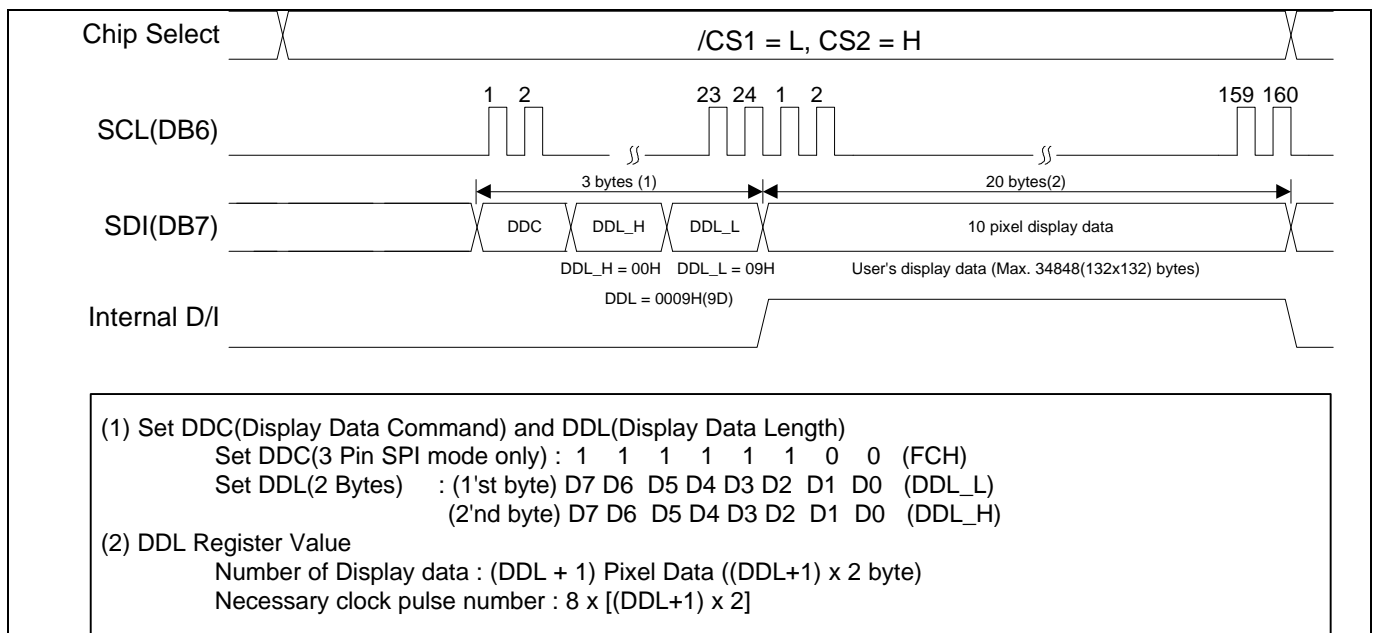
Chip Select

/CS1 = L, CS2 = H

1 2 23 24 1 2 159 160

SCL(DB6)

3 bytes (1)

20 bytes(2)

SDI(DB7)

DDC

DDL_H

DDL_L

10 pixel display data

DDL_H = 00H DDL_L = 09H

User's display data (Max. 34848(132x132) bytes)

DDL = 0009H(9D)

Internal D/I

(1) Set DDC(Display Data Command) and DDL(Display Data Length)
Set DDC(3 Pin SPI mode only) : 1 1 1 1 1 1 0 0 (FCH)
Set DDL(2 Bytes) : (1'st byte) D7 D6 D5 D4 D3 D2 D1 D0 (DDL_L)
(2'nd byte) D7 D6 D5 D4 D3 D2 D1 D0 (DDL_H)
(2) DDL Register Value
Number of Display data : (DDL + 1) Pixel Data ((DDL+1) x 2 byte)
Necessary clock pulse number : 8 x [(DDL+1) x 2]